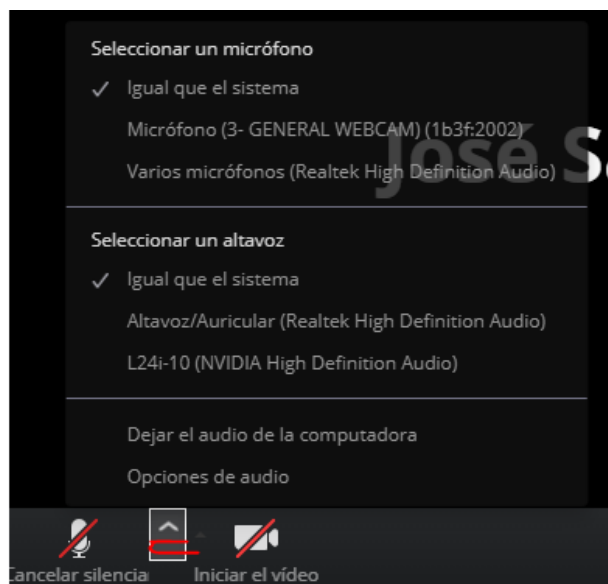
Seleccionar un micrófono

✓ Igual que el sistema

Micrófono (3- GENERAL WEBCAM) (1b3f:2002)

Varios micrófonos (Realtek High Definition Audio)

José S

Seleccionar un altavoz

✓ Igual que el sistema

Altavoz/Auricular (Realtek High Definition Audio)

L24i-10 (NVIDIA High Definition Audio)

Dejar el audio de la computadora

Opciones de audio

Cancelar silencia

Iniciar el vídeo